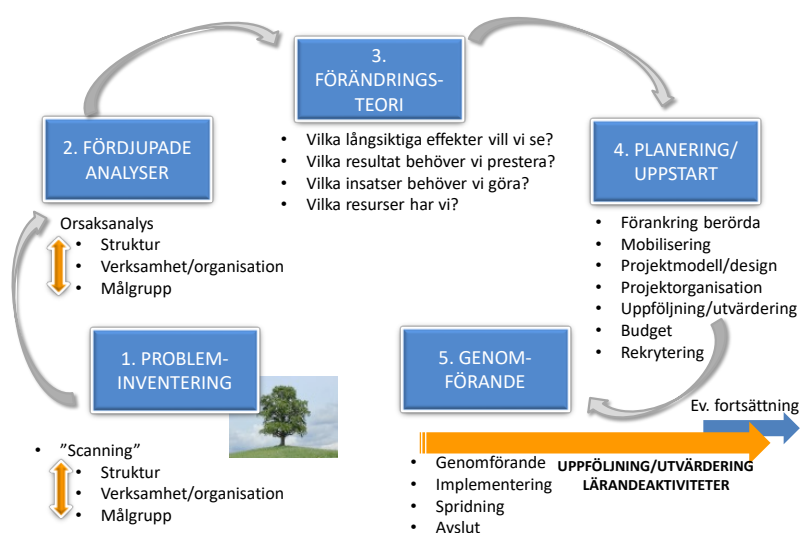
3. FÖRÄNDRINGS-TEORI

- Vilka långsiktiga effekter vill vi se?
- Vilka resultat behöver vi prestera?
- Vilka insatser behöver vi göra?
- Vilka resurser har vi?

2. FÖRDJUPADE ANALYSER

Orsaksanalys
- Struktur
- Verksamhet/organisation
- Målgrupp

4. PLANERING/ UPPSTART

- Förankring berörda
- Mobilisering
- Projektmodell/design
- Projektorganisation
- Uppföljning/utvärdering
- Budget
- Rekrytering

1. PROBLEM-INVENTERING

- ”Scanning”
- Struktur
- Verksamhet/organisation
- Målgrupp

5. GENOM-FÖRANDE

- Genomförande
- Implementering
- Spridning
- Avslut

Ev. fortsättning

UPPFÖLJNING/UTVÄRDERING
LÄRANDEAKTIVITETER